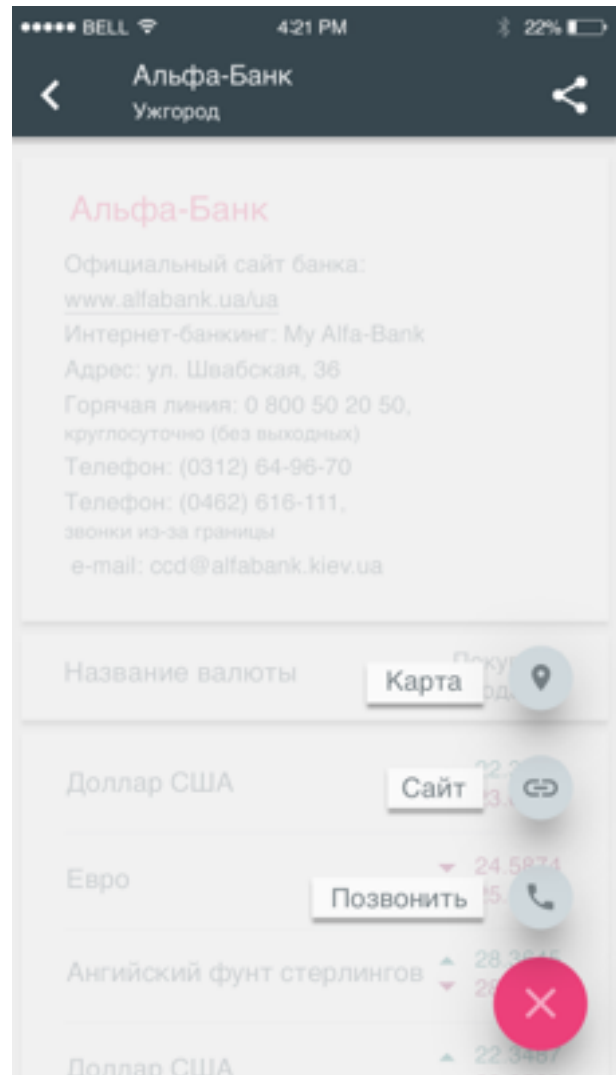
••••• BELL 4:21 PM 22%

Альфа-Банк
Ужгород

Альфа-Банк

Официальный сайт банка:
www.alfabank.ua/ua
Интернет-банкинг: My Alfa-Bank
Адрес: ул. Швабская, 36
Горячая линия: 0 800 50 20 50,
круглосуточно (без выходных)
Телефон: (0312) 64-96-70
Телефон: (0462) 616-111,
звонки из-за границы
e-mail: ccd@alfabank.kiev.ua

Название валюты
Покуп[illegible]
Прод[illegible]

Карта

Доллар США
22.2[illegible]
23.0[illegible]

Сайт

Евро
24.5874
25.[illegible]

Позвонить

Ангийский фунт стерлингов
28.3645
28.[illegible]

Доллар США
22.3467